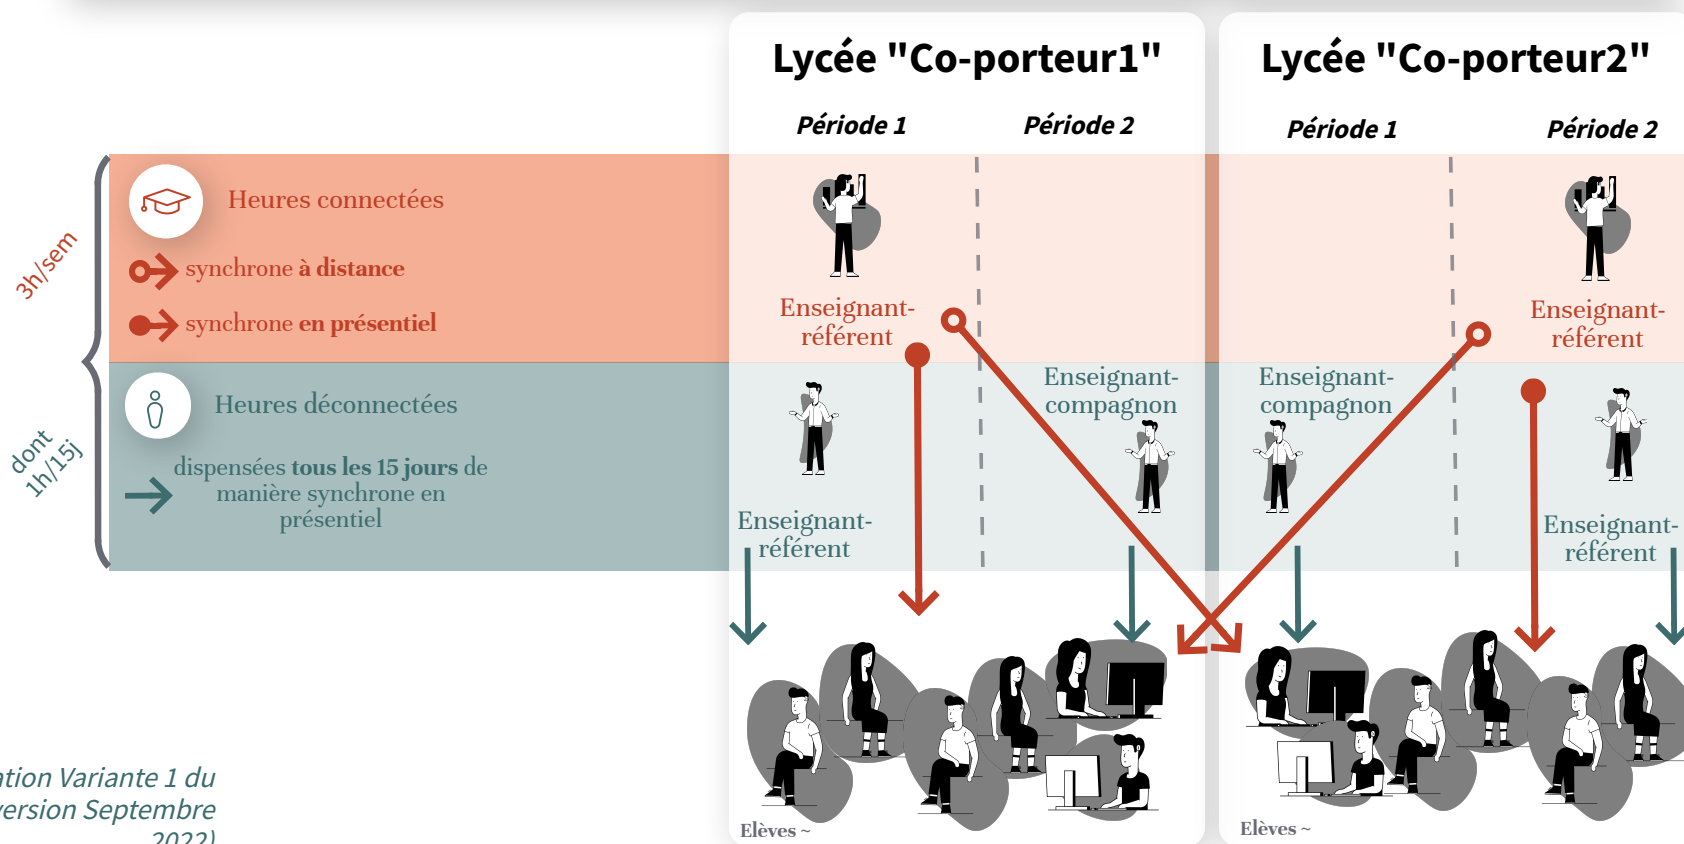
Lycée "Co-porteur1"

Période 1

Période 2

Lycée "Co-porteur2"

Période 1

Période 2

3h/sem

Heures connectées

synchrone à distance

synchrone en présentiel

dont 1h/15j

Heures déconnectées

dispensées tous les 15 jours de manière synchrone en présentiel

Enseignant-référent

Enseignant-compagnon

Enseignant-référent

Enseignant-compagnon

Enseignant-référent

Enseignant-référent

tion Variante 1 du ersion Septembre 2022)

Elèves ~

Elèves ~